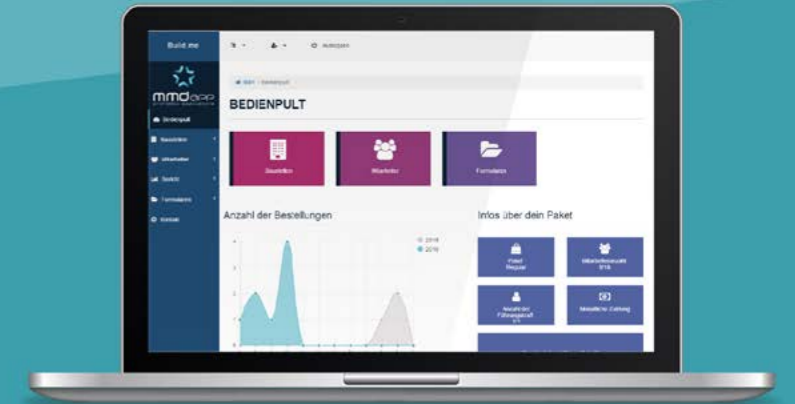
Build.me

mmdapp

Bedienpult

Baustellen

Mitarbeiter

Statistik

Formulare

Kontakt

Abmelden

BEDIENPULT

Baustellen

Mitarbeiter

Formulare

Anzahl der Bestellungen

2018

2019

Infos über dein Paket

Paket Regular

Mitarbeiteranzahl

Monatliche Zahlung